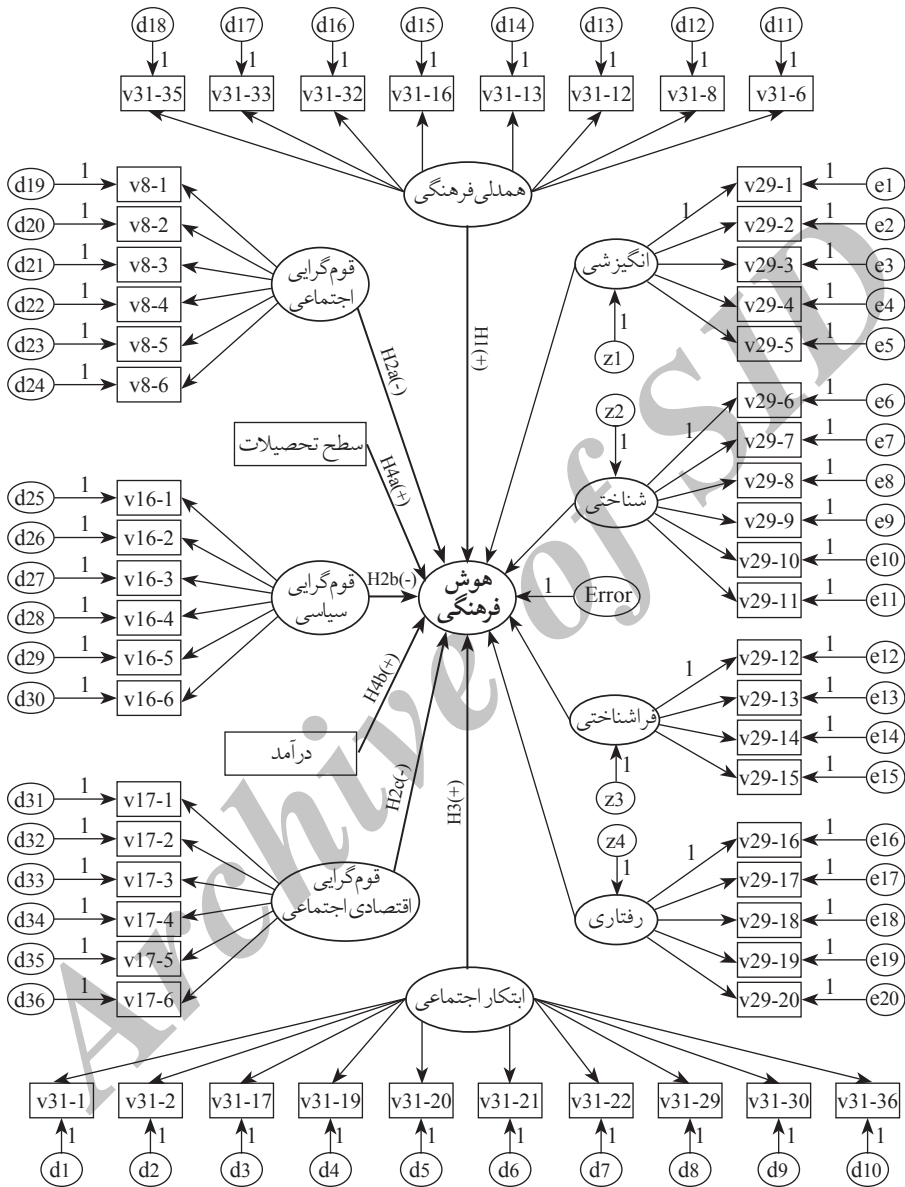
d18 1 v31-35
d17 1 v31-33
d16 1 v31-32
d15 1 v31-16
d14 1 v31-13
d13 1 v31-12
d12 1 v31-8
d11 1 v31-6

همدلی فرهنگی

d19 1 v8-1
d20 1 v8-2
d21 1 v8-3
d22 1 v8-4
d23 1 v8-5
d24 1 v8-6

قوم‌گرایی اجتماعی

انگیزشی
1 v29-1 1 e1
v29-2 1 e2
v29-3 1 e3
v29-4 1 e4
v29-5 1 e5
z1 1

H2a(-)
H1(+)

سطح تحصیلات
H4a(+)

z2 1
شناختی
1 v29-6 1 e6
v29-7 1 e7
v29-8 1 e8
v29-9 1 e9
v29-10 1 e10
v29-11 1 e11

d25 1 v16-1
d26 1 v16-2
d27 1 v16-3
d28 1 v16-4
d29 1 v16-5
d30 1 v16-6

قوم‌گرایی سیاسی
H2b(-)

هوش فرهنگی
1 Error

فراشناختی
1 v29-12 1 e12
v29-13 1 e13
v29-14 1 e14
v29-15 1 e15
z3 1

H4b(+)
درآمد
H2c(-)
H3(+)

d31 1 v17-1
d32 1 v17-2
d33 1 v17-3
d34 1 v17-4
d35 1 v17-5
d36 1 v17-6

قوم‌گرایی اقتصادی اجتماعی

z4 1
رفتاری
1 v29-16 1 e16
v29-17 1 e17
v29-18 1 e18
v29-19 1 e19
v29-20 1 e20

ابتکار اجتماعی

v31-1 1 d1
v31-2 1 d2
v31-17 1 d3
v31-19 1 d4
v31-20 1 d5
v31-21 1 d6
v31-22 1 d7
v31-29 1 d8
v31-30 1 d9
v31-36 1 d10

Archive of SID